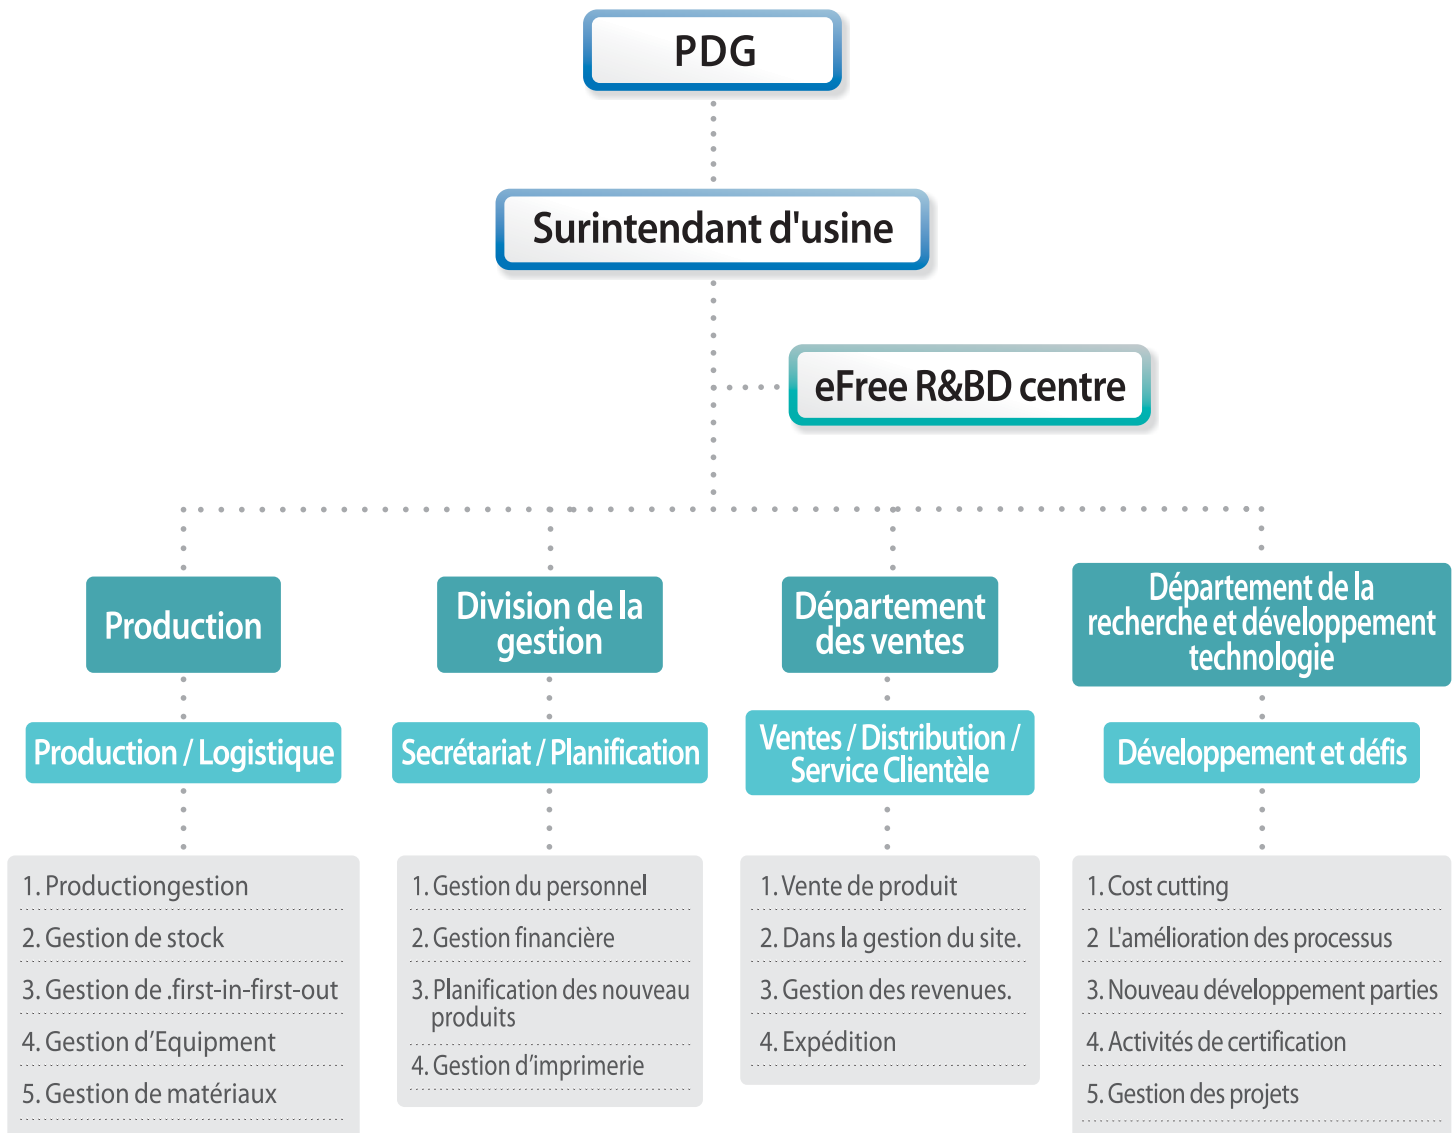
PDG

Surintendant d'usine

eFree R&BD centre

Production

Production / Logistique

1. Productiongestion
2. Gestion de stock
3. Gestion de .first-in-first-out
4. Gestion d'Equipment
5. Gestion de matériaux

Division de la gestion

Secrétariat / Planification

1. Gestion du personnel
2. Gestion financière
3. Planification des nouveau produits
4. Gestion d'imprimerie

Département des ventes

Ventes / Distribution / Service Clientèle

1. Vente de produit
2. Dans la gestion du site.
3. Gestion des revenues.
4. Expédition

Département de la recherche et développement technologie

Développement et défis

1. Cost cutting
2 L'amélioration des processus
3. Nouveau développement parties
4. Activités de certification
5. Gestion des projets